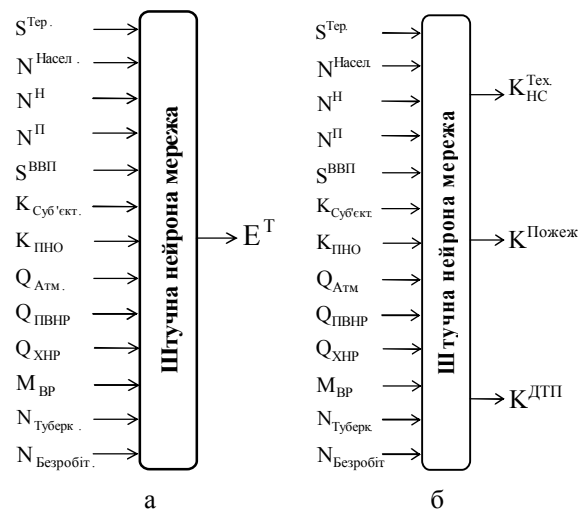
$S^{Тер.}$
$N^{Насел.}$
$N^{Н}$
$N^{П}$
$S^{ВВП}$
$K_{Суб'єкт.}$
$K_{ПНО}$
$Q_{Атм.}$
$Q_{ПВНР}$
$Q_{ХНР}$
$M_{ВР}$
$N_{Туберк.}$
$N_{Безробіт.}$

Штучна нейрона мережа

$E^{Т}$

а

$S^{Тер.}$
$N^{Насел.}$
$N^{Н}$
$N^{П}$
$S^{ВВП}$
$K_{Суб'єкт.}$
$K_{ПНО}$
$Q_{Атм.}$
$Q_{ПВНР}$
$Q_{ХНР}$
$M_{ВР}$
$N_{Туберк.}$
$N_{Безробіт.}$

Штучна нейрона мережа

$K_{НС}^{Тех.}$
$K^{Пожеж}$
$K^{ДТП}$

б